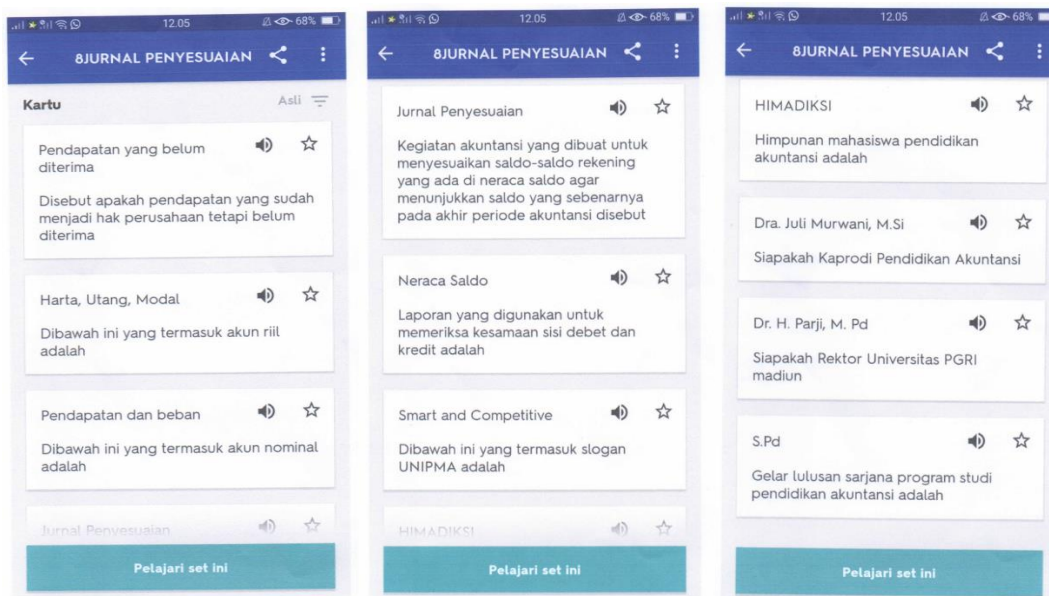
12.05 68%

8JURNAL PENYESUAIAN

Kartu

Asli

Pendapatan yang belum diterima

Disebut apakah pendapatan yang sudah menjadi hak perusahaan tetapi belum diterima

Harta, Utang, Modal

Dibawah ini yang termasuk akun riil adalah

Pendapatan dan beban

Dibawah ini yang termasuk akun nominal adalah

Jurnal Penyesuaian

Pelajari set ini

12.05 68%

8JURNAL PENYESUAIAN

Jurnal Penyesuaian

Kegiatan akuntansi yang dibuat untuk menyesuaikan saldo-saldo rekening yang ada di neraca saldo agar menunjukkan saldo yang sebenarnya pada akhir periode akuntansi disebut

Neraca Saldo

Laporan yang digunakan untuk memeriksa kesamaan sisi debet dan kredit adalah

Smart and Competitive

Dibawah ini yang termasuk slogan UNIPMA adalah

HIMADIKSI

Pelajari set ini

12.05 68%

8JURNAL PENYESUAIAN

HIMADIKSI

Himpunan mahasiswa pendidikan akuntansi adalah

Dra. Juli Murwani, M.Si

Siapakah Kaprodi Pendidikan Akuntansi

Dr. H. Parji, M. Pd

Siapakah Rektor Universitas PGRI madiun

S.Pd

Gelar lulusan sarjana program studi pendidikan akuntansi adalah

Pelajari set ini